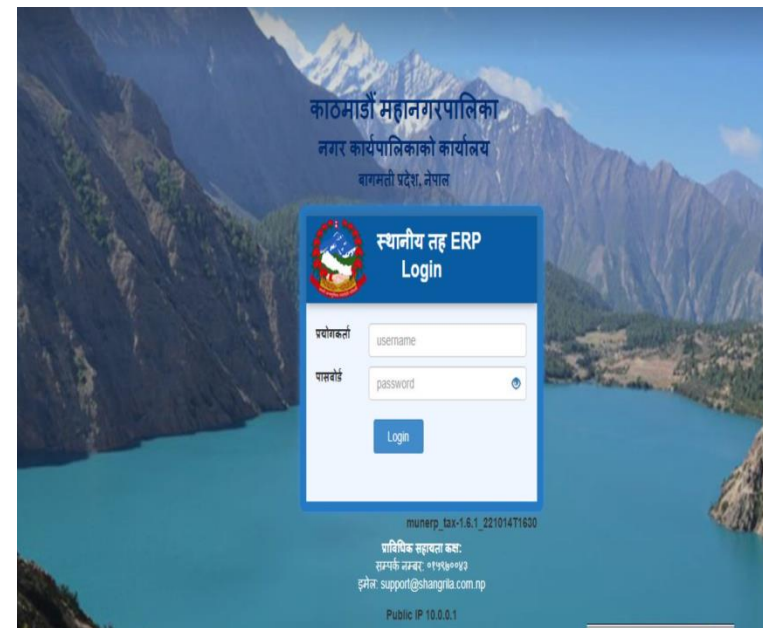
काठमाडौं महानगरपालिका
नगर कार्यपालिकाको कार्यालय
बागमती प्रदेश, नेपाल

स्थानीय तह ERP
Login

प्रयोगकर्ता
username
पासवर्ड
password
Login

munerp_tax-1.6.1_221014T1630

प्राविधिक सहायता कक्ष:
सम्पर्क नम्बर: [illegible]
ईमेल: support@shangrila.com.np

Public IP 10.0.0.1